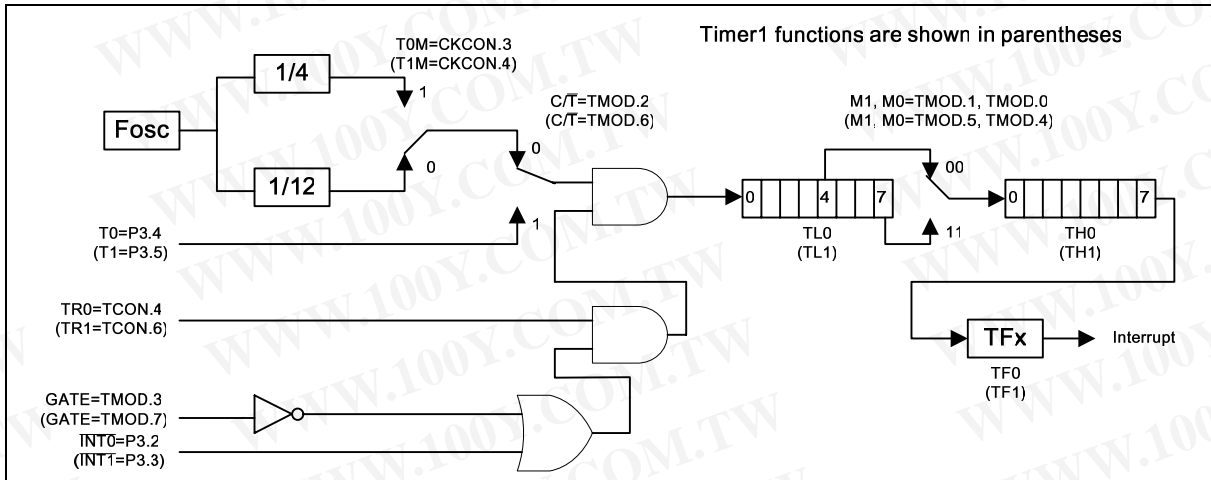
Timer1 functions are shown in parentheses

Fosc

1/4

1/12

T0M=CKCON.3
(T1M=CKCON.4)

1

0

C/$\overline{T}$=TMOD.2
(C/$\overline{T}$=TMOD.6)

0

1

T0=P3.4
(T1=P3.5)

TR0=TCON.4
(TR1=TCON.6)

GATE=TMOD.3
(GATE=TMOD.7)

$\overline{INT0}$=P3.2
($\overline{INT1}$=P3.3)

M1, M0=TMOD.1, TMOD.0
(M1, M0=TMOD.5, TMOD.4)

| 0 | | | | 4 | | | 7 |
|---|---|---|---|---|---|---|---|

TL0
(TL1)

00

11

| 0 | | | | | | | 7 |
|---|---|---|---|---|---|---|---|

TH0
(TH1)

TFx

Interrupt

TF0
(TF1)

WWW.100Y.COM.TW